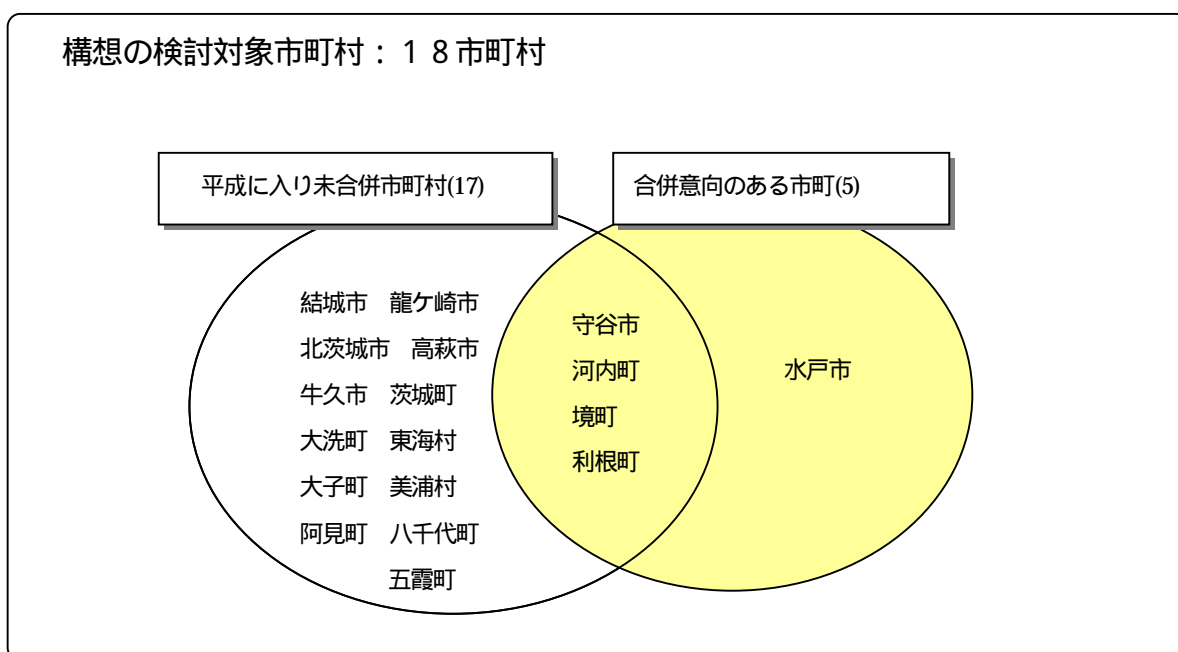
構想の検討対象市町村：１８市町村

平成に入り未合併市町村(17)

合併意向のある市町(5)

結城市　龍ケ崎市
北茨城市　高萩市
牛久市　茨城町
大洗町　東海村
大子町　美浦村
阿見町　八千代町
五霞町

守谷市
河内町
境町
利根町

水戸市